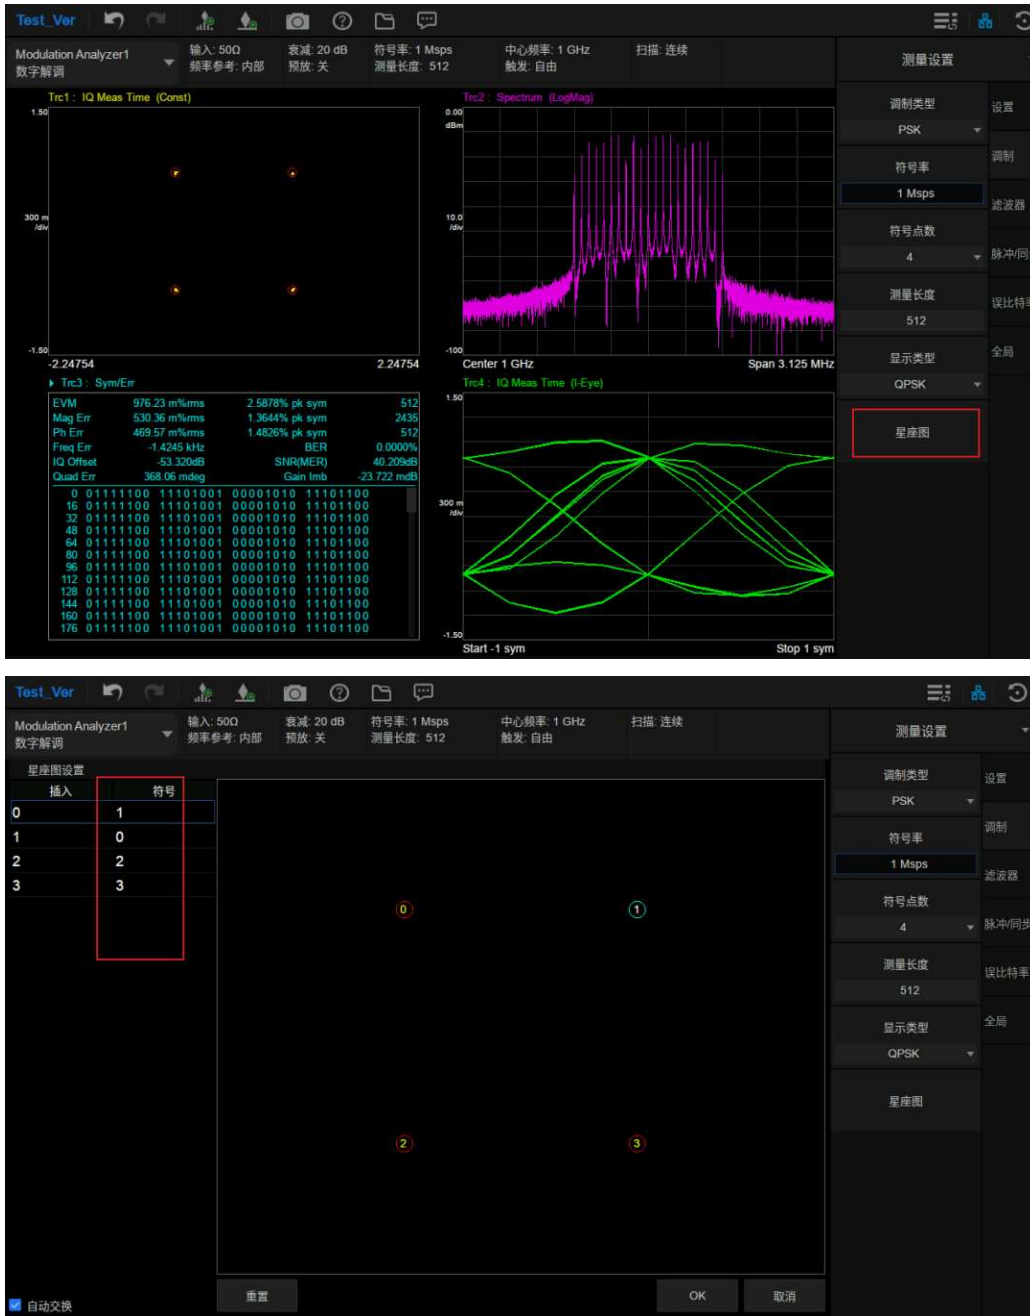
Test_Ver

Modulation Analyzer1
数字解调
输入: 50Ω
频率参考: 内部
衰减: 20 dB
预放: 关
符号率: 1 Msps
测量长度: 512
中心频率: 1 GHz
触发: 自由
扫描: 连续

测量设置

Trc1 : IQ Meas Time (Const)
1.50
300 m
/div
-1.50
-2.24754
2.24754

Trc2 : Spectrum (LogMag)
0.00
dBm
10.0
/div
-100
Center 1 GHz
Span 3.125 MHz

Trc3 : Sym/Err

| | | | |
|---|---|---|---|
| EVM | 976.23 m%rms | 2.5878% pk sym | 512 |
| Mag Err | 530.36 m%rms | 1.3644% pk sym | 2435 |
| Ph Err | 469.57 m%rms | 1.4826% pk sym | 512 |
| Freq Err | -1.4245 kHz | BER | 0.0000% |
| IQ Offset | -53.320dB | SNR(MER) | 40.209dB |
| Quad Err | 368.06 mdeg | Gain Imb | -23.722 mdB |

0 01111100 11101001 00001010 11101100
16 01111100 11101001 00001010 11101100
32 01111100 11101001 00001010 11101100
48 01111100 11101001 00001010 11101100
64 01111100 11101001 00001010 11101100
80 01111100 11101001 00001010 11101100
96 01111100 11101001 00001010 11101100
112 01111100 11101001 00001010 11101100
128 01111100 11101001 00001010 11101100
144 01111100 11101001 00001010 11101100
160 01111100 11101001 00001010 11101100
176 01111100 11101001 00001010 11101100

Trc4 : IQ Meas Time (I-Eye)
1.50
300 m
/div
-1.50
Start -1 sym
Stop 1 sym

调制类型
PSK
符号率
1 Msps
符号点数
4
测量长度
512
显示类型
QPSK
星座图

设置
调制
滤波器
脉冲/同
误比特
全局

Test_Ver

Modulation Analyzer1
数字解调
输入: 50Ω
频率参考: 内部
衰减: 20 dB
预放: 关
符号率: 1 Msps
测量长度: 512
中心频率: 1 GHz
触发: 自由
扫描: 连续

星座图设置

| 插入 | 符号 |
|---|---|
| 0 | 1 |
| 1 | 0 |
| 2 | 2 |
| 3 | 3 |

0
1
2
3

自动交换
重置
OK
取消

测量设置
调制类型
PSK
符号率
1 Msps
符号点数
4
测量长度
512
显示类型
QPSK
星座图

设置
调制
滤波器
脉冲/同步
误比特率
全局